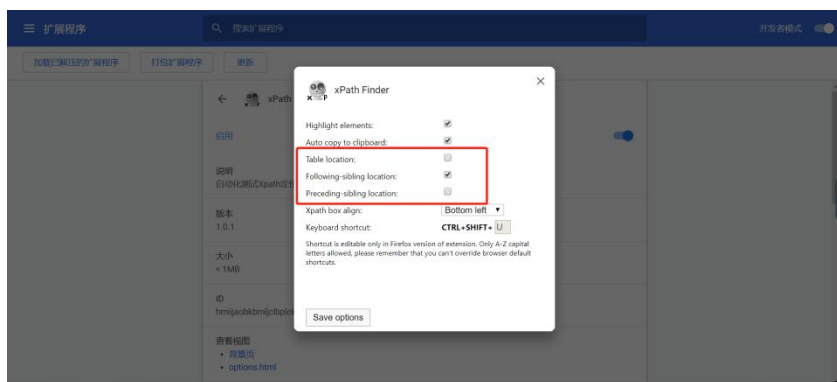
扩展程序

搜索扩展程序

开发者模式

加载已解压的扩展程序

打包扩展程序

更新

xPath

启用

说明
自动化测试Xpath定

版本
1.0.1

大小
< 1MB

ID
hmiijaobkbmljcibpic

查看视图
• 背景页
• options.html

xPath Finder

Highlight elements:

Auto copy to clipboard:

Table location:

Following-sibling location:

Preceding-sibling location:

Xpath box align: Bottom left

Keyboard shortcut: CTRL+SHIFT+ U

Shortcut is editable only in Firefox version of extension. Only A-Z capital letters allowed, please remember that you can't override browser default shortcuts.

Save options